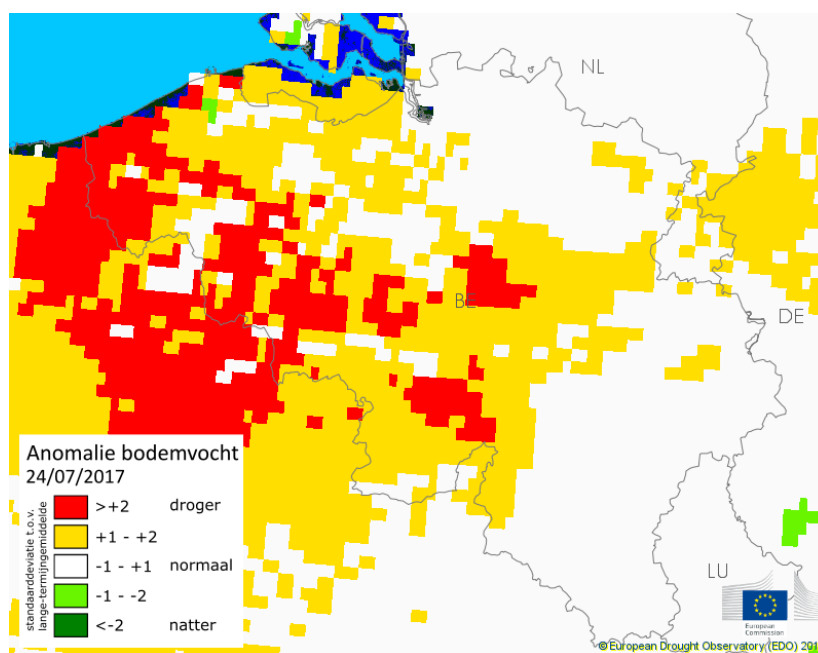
NL

BE

DE

LU

Anomalie bodemvocht
24/07/2017

standaarddeviatie t.o.v. lange-termijngemiddelde

| | | |
|---|---|---|
| | >+2 | droger |
| | +1 - +2 | |
| | -1 - +1 | normaal |
| | -1 - -2 | |
| | <-2 | natter |

European Commission

© European Drought Observatory (EDO) 201